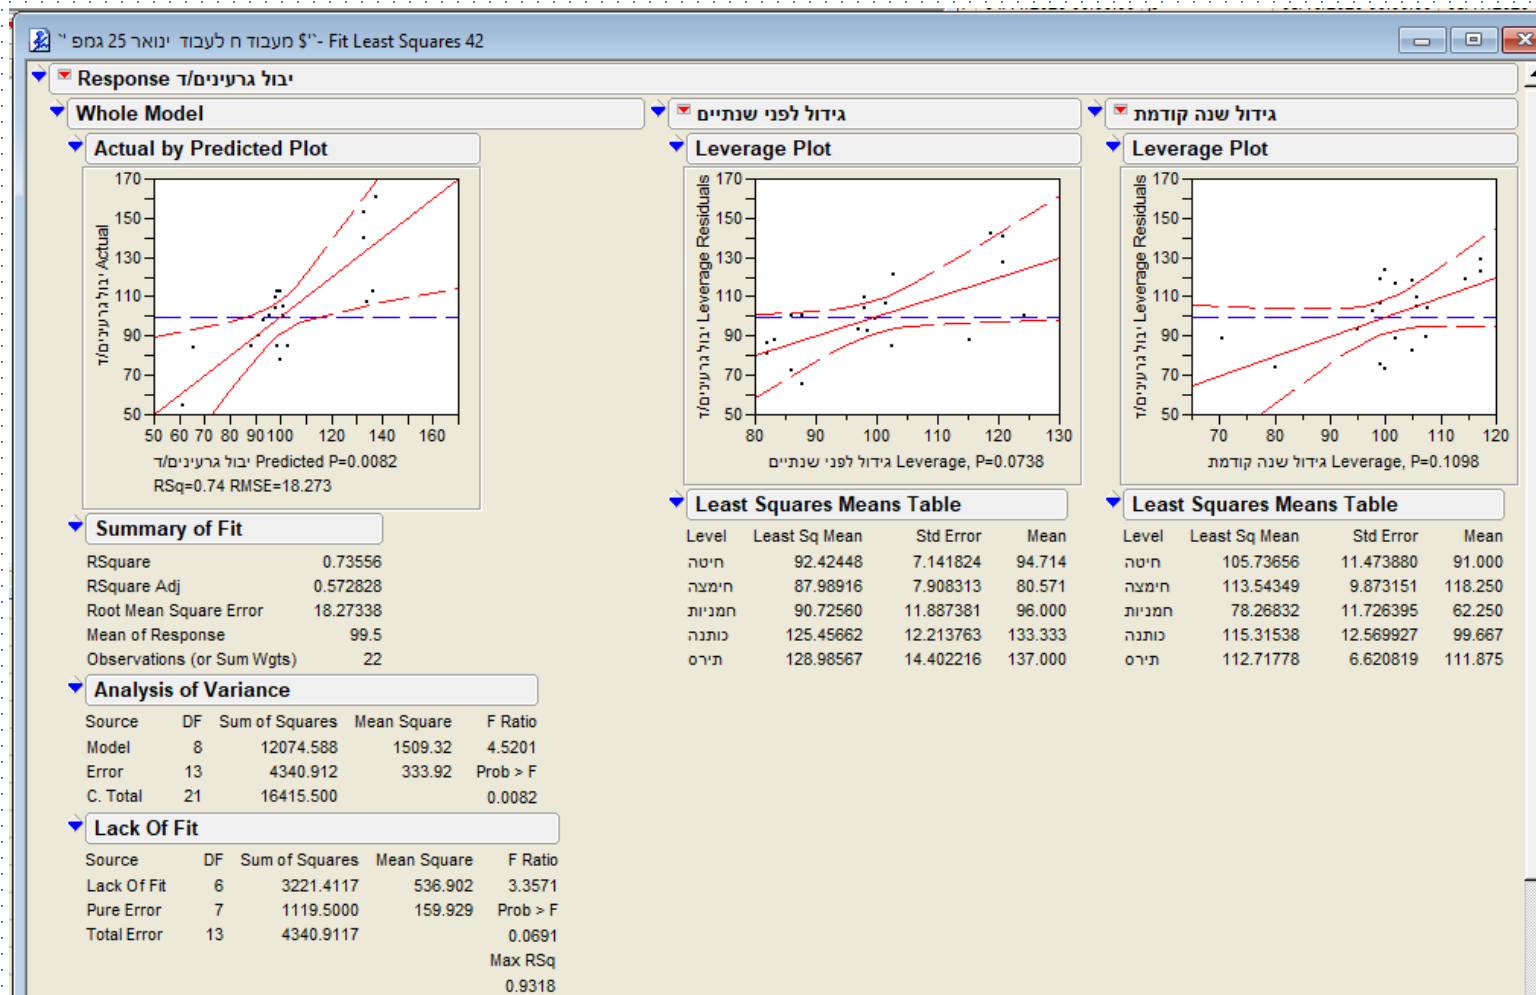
" גמפ 25 ינואר מעבוד ח לעבוד $'"- Fit Least Squares 42

Response יבול גרעינים/ד

Whole Model

Actual by Predicted Plot

170
150
130
110
90
70
50
יבול גרעינים/ד Actual
50 60 70 80 90 100 120 140 160
יבול גרעינים/ד Predicted P=0.0082
RSq=0.74 RMSE=18.273

Summary of Fit

| | |
|---|---|
| RSquare | 0.73556 |
| RSquare Adj | 0.572828 |
| Root Mean Square Error | 18.27338 |
| Mean of Response | 99.5 |
| Observations (or Sum Wgts) | 22 |

Analysis of Variance

| Source | DF | Sum of Squares | Mean Square | F Ratio |
|---|---|---|---|---|
| Model | 8 | 12074.588 | 1509.32 | 4.5201 |
| Error | 13 | 4340.912 | 333.92 | Prob > F |
| C. Total | 21 | 16415.500 | | 0.0082 |

Lack Of Fit

| Source | DF | Sum of Squares | Mean Square | F Ratio |
|---|---|---|---|---|
| Lack Of Fit | 6 | 3221.4117 | 536.902 | 3.3571 |
| Pure Error | 7 | 1119.5000 | 159.929 | Prob > F |
| Total Error | 13 | 4340.9117 | | 0.0691 |
| | | | | Max RSq |
| | | | | 0.9318 |

גידול לפני שנתיים

Leverage Plot

170
150
130
110
90
70
50
יבול גרעינים/ד Leverage Residuals
80 90 100 110 120 130
גידול לפני שנתיים Leverage, P=0.0738

Least Squares Means Table

| Level | Least Sq Mean | Std Error | Mean |
|---|---|---|---|
| חיטה | 92.42448 | 7.141824 | 94.714 |
| חימצה | 87.98916 | 7.908313 | 80.571 |
| חמניות | 90.72560 | 11.887381 | 96.000 |
| כותנה | 125.45662 | 12.213763 | 133.333 |
| תירס | 128.98567 | 14.402216 | 137.000 |

גידול שנה קודמת

Leverage Plot

170
150
130
110
90
70
50
יבול גרעינים/ד Leverage Residuals
70 80 90 100 110 120
גידול שנה קודמת Leverage, P=0.1098

Least Squares Means Table

| Level | Least Sq Mean | Std Error | Mean |
|---|---|---|---|
| חיטה | 105.73656 | 11.473880 | 91.000 |
| חימצה | 113.54349 | 9.873151 | 118.250 |
| חמניות | 78.26832 | 11.726395 | 62.250 |
| כותנה | 115.31538 | 12.569927 | 99.667 |
| תירס | 112.71778 | 6.620819 | 111.875 |